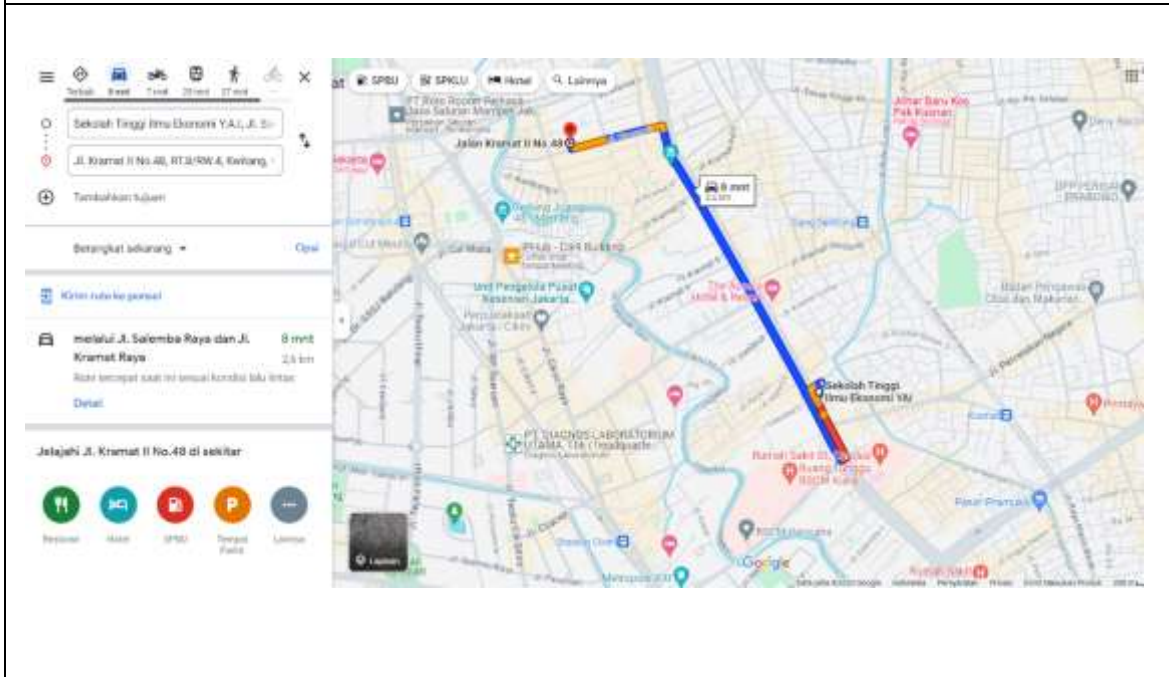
Terbaik 8 mnt 7 mnt 20 mnt 27 mnt

Sekolah Tinggi Ilmu Ekonomi Y.A.I, Jl. S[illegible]

Jl. Kramat II No.48, RT.3/RW.4, Kwitang, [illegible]

Tambahkan tujuan

Berangkat sekarang ▾

Opsi

Kirim rute ke ponsel

melalui Jl. Salemba Raya dan Jl. Kramat Raya

8 mnt

2,6 km

Rute tercepat saat ini sesuai kondisi lalu lintas

Detail

Jelajahi Jl. Kramat II No.48 di sekitar

Restoran Hotel SPBU Tempat Parkir Lainnya

SPBU SPKLU Hotel Lainnya

Jalan Kramat II No.48

8 mnt
2,6 km

Sekolah Tinggi Ilmu Ekonomi YAI

PT DIAGNOS LABORATORIUM UTAMA, Tbk (Headquarter)

Perpustakaan Jakarta - Cikini

Unit Pengelola Pusat Kesenian Jakarta

Rumah Sakit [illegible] RSCM Kirana

Pasar Pramuka

RSCM Kencana

Lapisan

Google